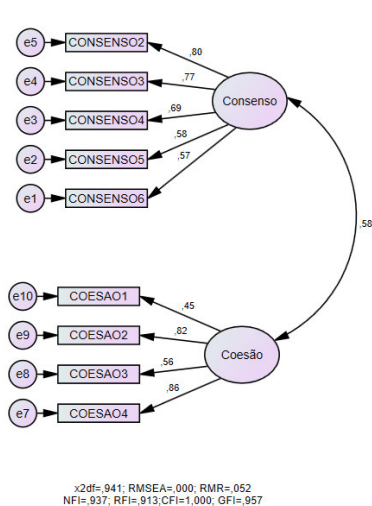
e5
CONSENSO2
,80
e4
CONSENSO3
,77
e3
CONSENSO4
,69
Consenso
e2
CONSENSO5
,58
e1
CONSENSO6
,57
,58
e10
COESAO1
,45
e9
COESAO2
,82
Coesão
e8
COESAO3
,56
e7
COESAO4
,86

x2df=,941; RMSEA=,000; RMR=,052
NFI=,937; RFI=,913;CFI=1,000; GFI=,957